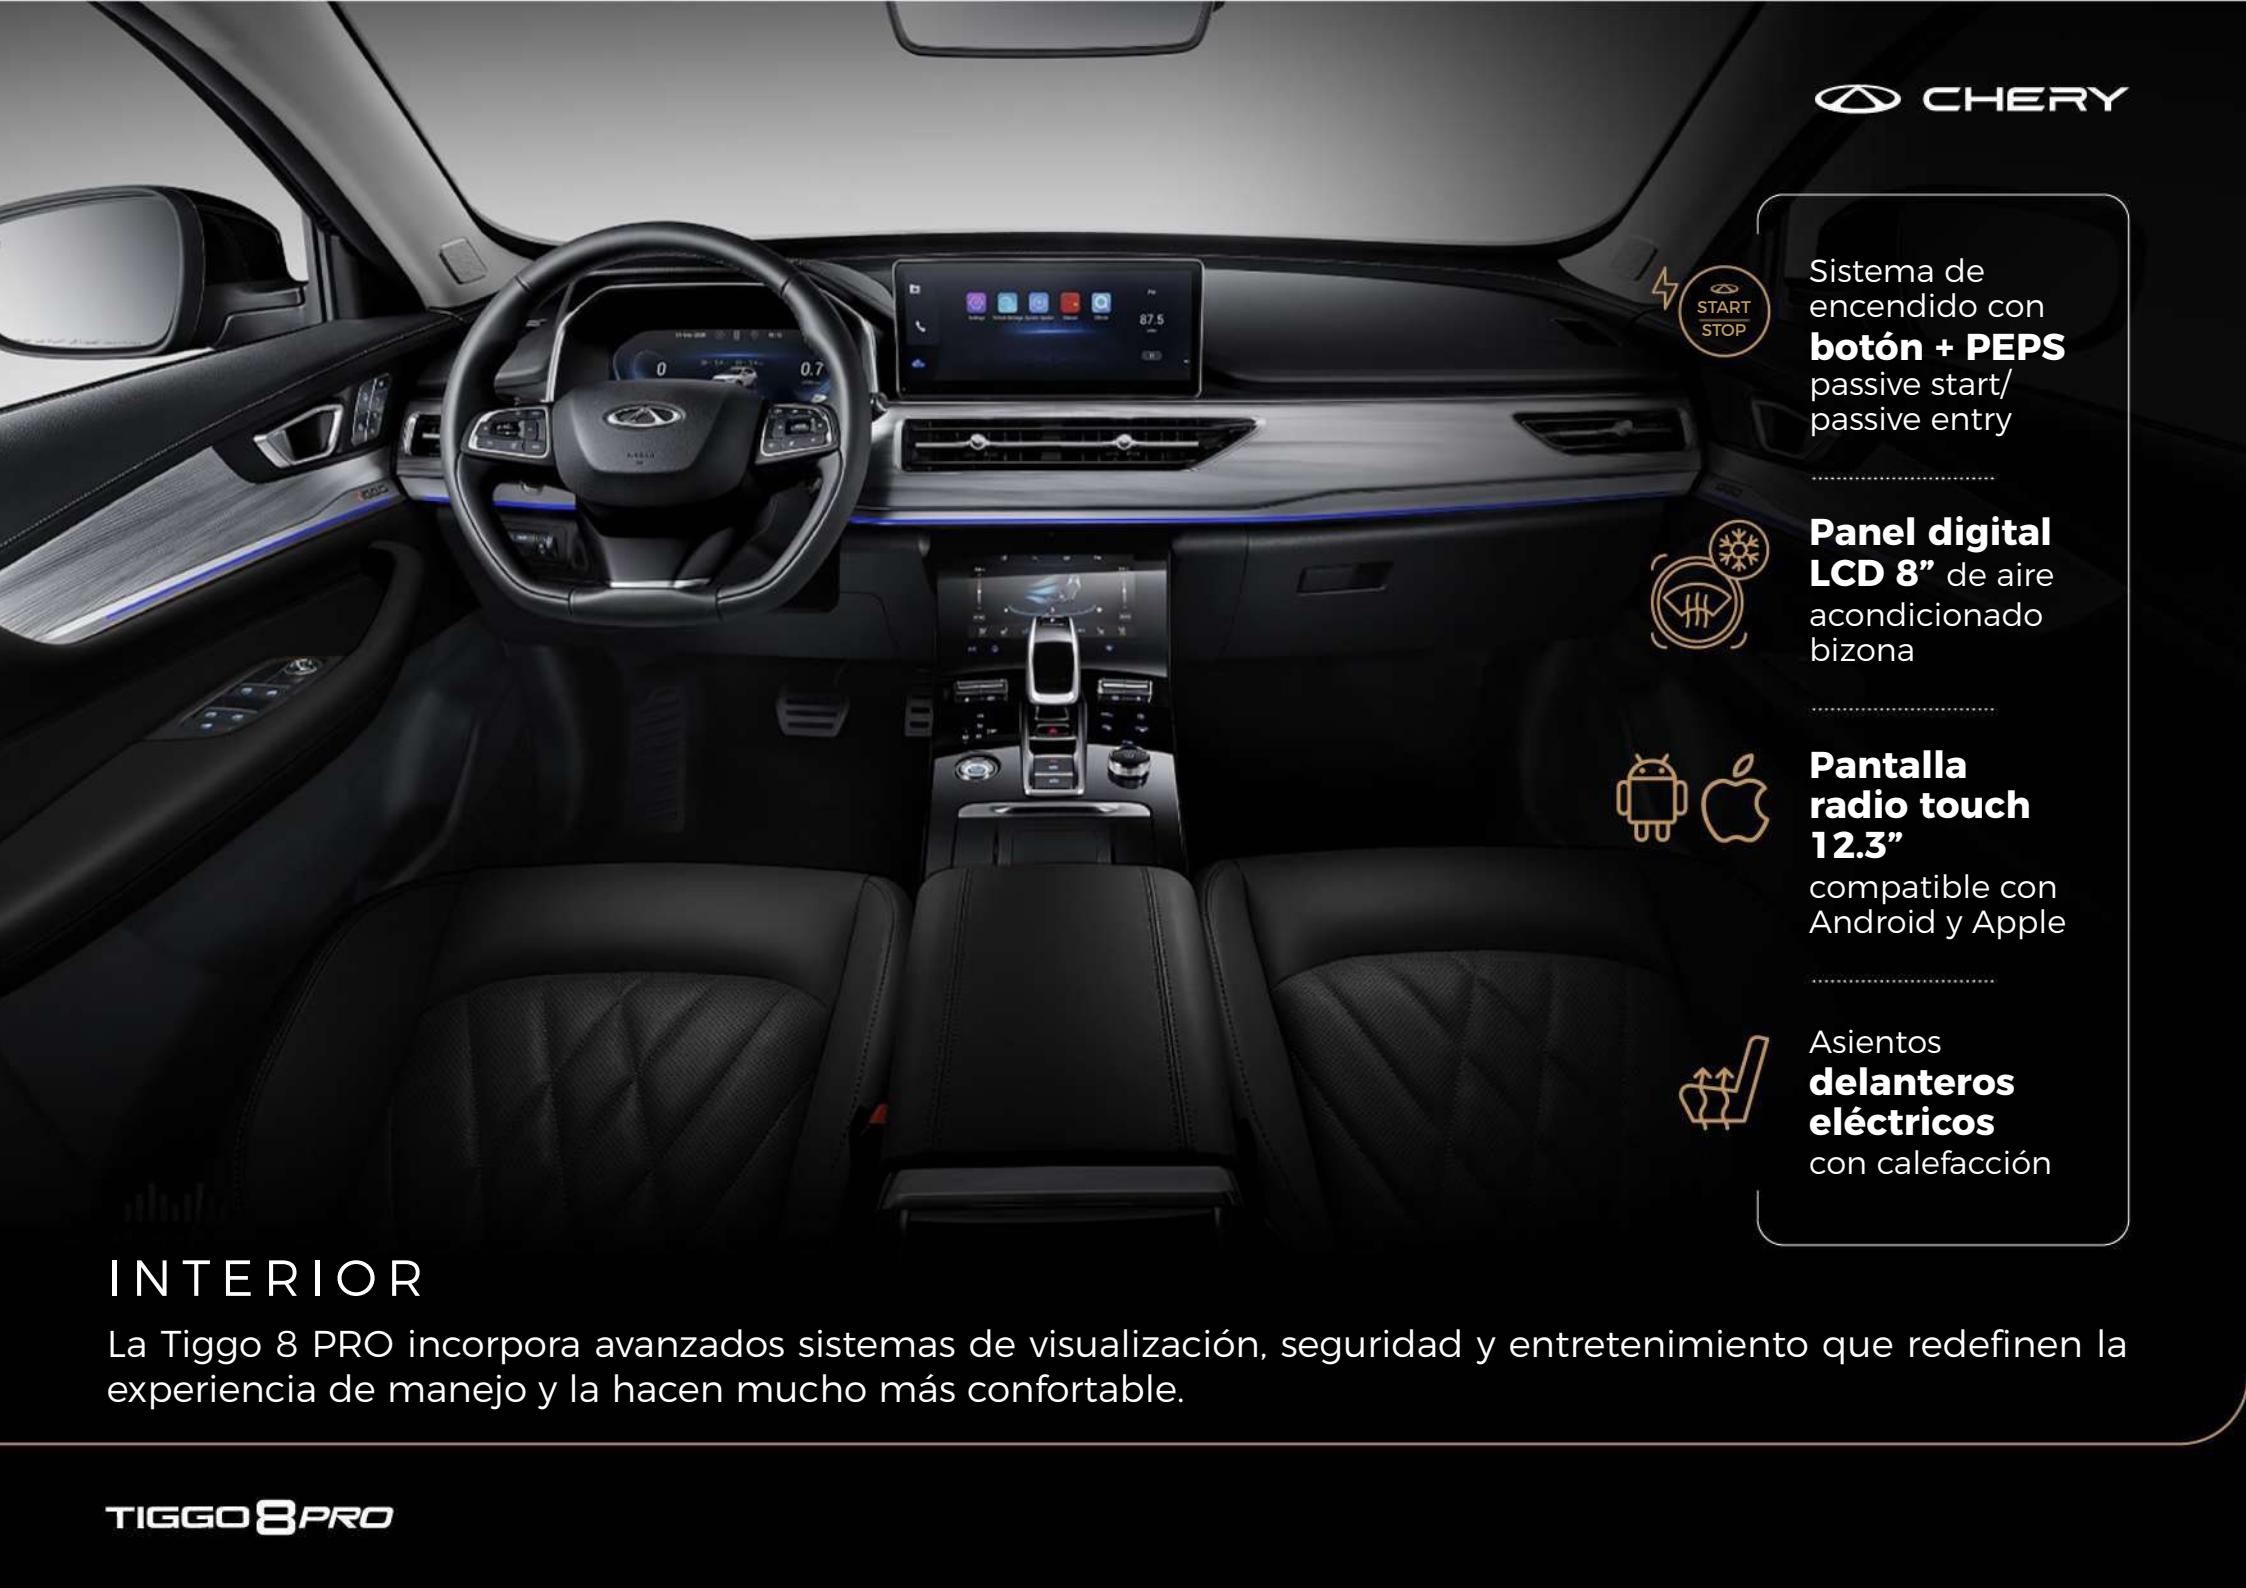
CHERY

START
STOP

Sistema de encendido con **botón + PEPS** passive start/ passive entry

**Panel digital LCD 8”** de aire acondicionado bizona

**Pantalla radio touch 12.3”** compatible con Android y Apple

Asientos **delanteros eléctricos** con calefacción

INTERIOR

La Tiggo 8 PRO incorpora avanzados sistemas de visualización, seguridad y entretenimiento que redefinen la experiencia de manejo y la hacen mucho más confortable.

TIGGO 8 PRO